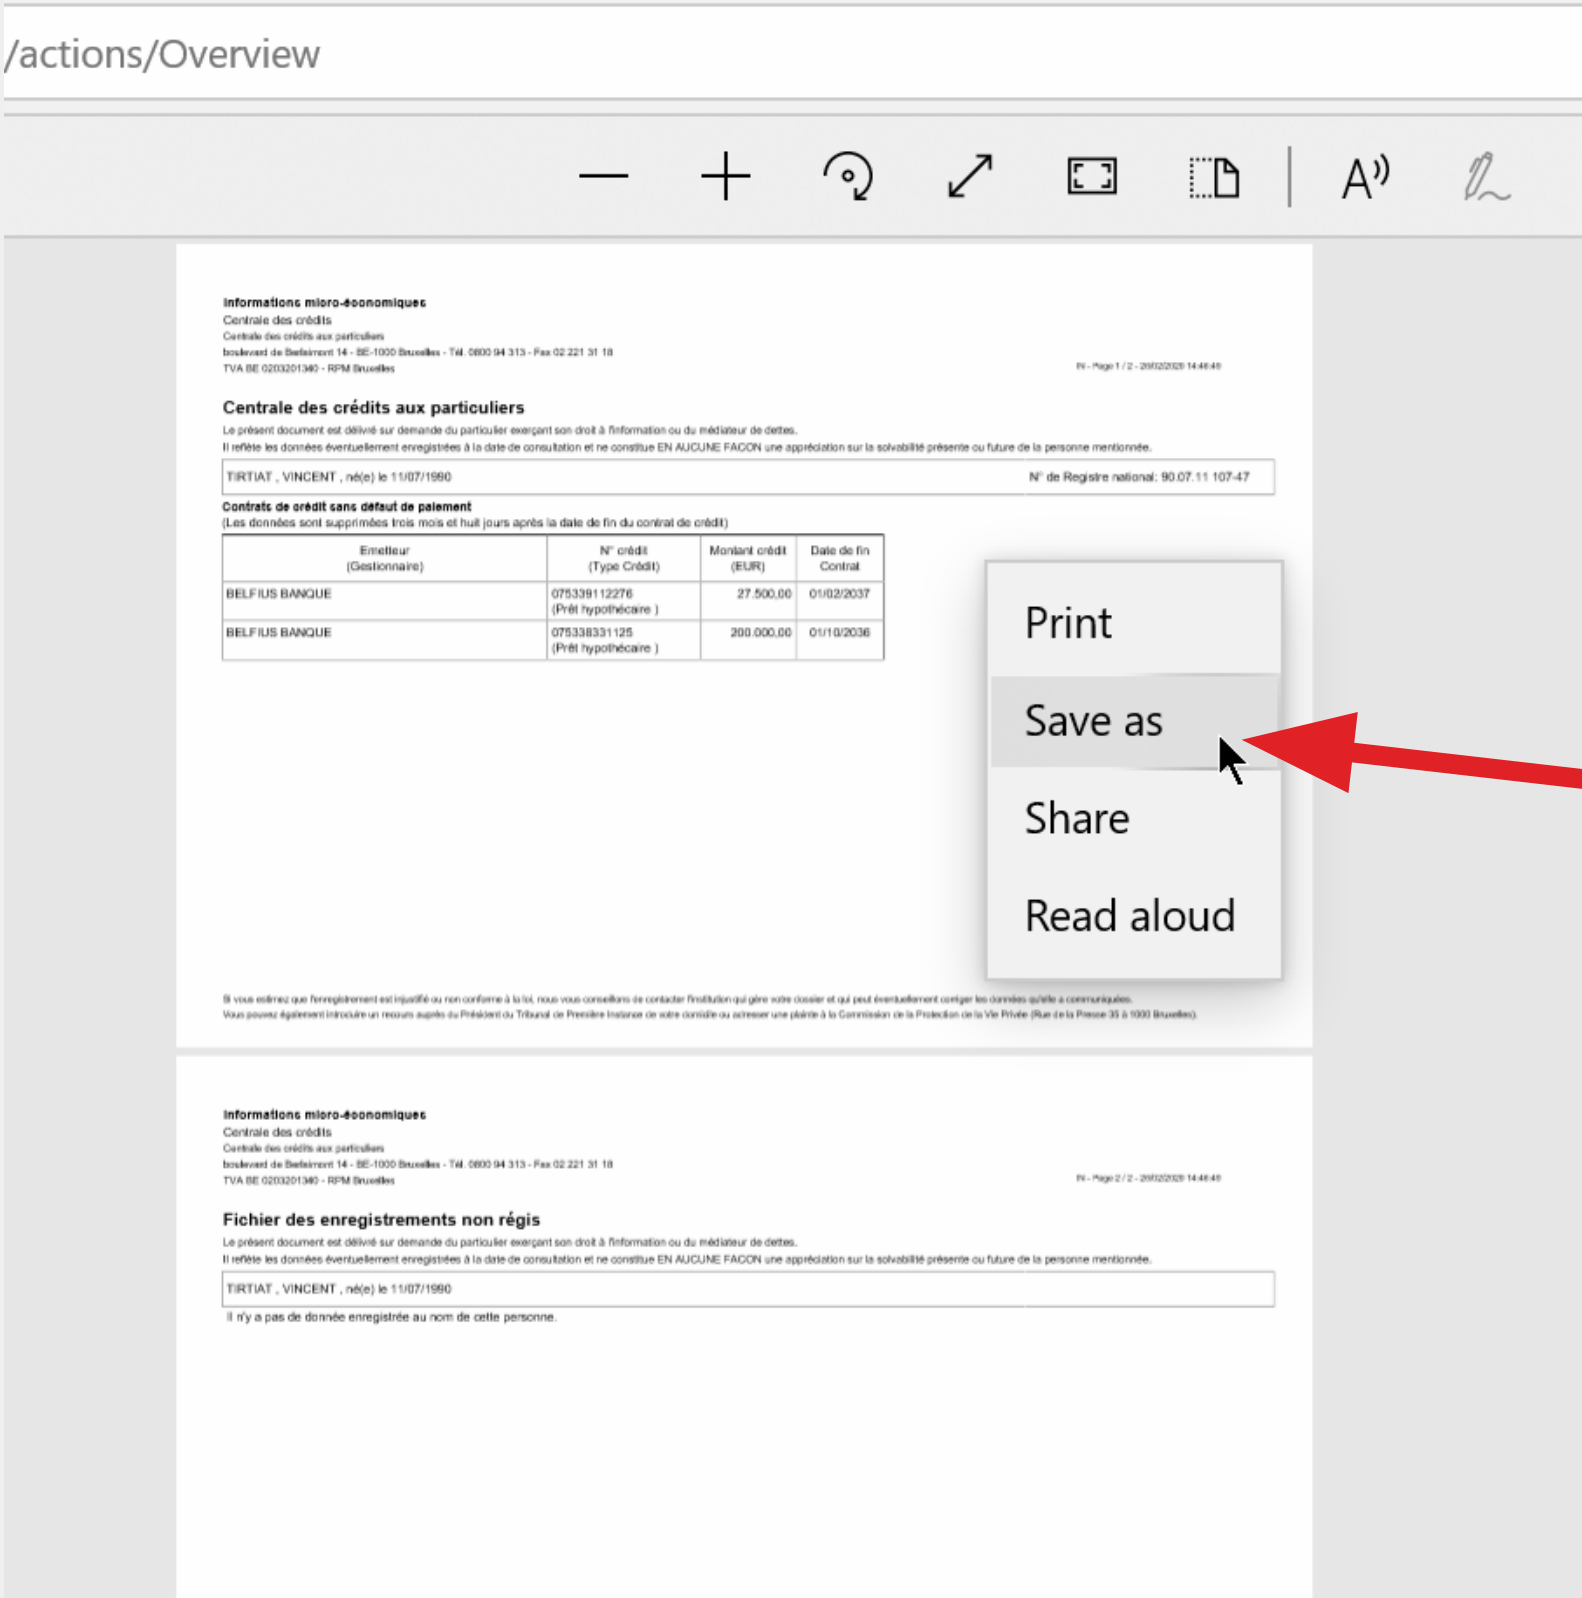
/actions/Overview

Informations micro-économiques
Centrale des crédits
Centrale des crédits aux particuliers
boulevard de Berlaimont 14 - BE-1000 Bruxelles - Tél. 0800 94 313 - Fax 02 221 31 18
TVA BE 0203201340 - RPM Bruxelles

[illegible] - Page 1 / 2 - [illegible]

Centrale des crédits aux particuliers
Le présent document est délivré sur demande du particulier exerçant son droit à l'information ou du médiateur de dettes.
Il reflète les données éventuellement enregistrées à la date de consultation et ne constitue EN AUCUNE FACON une appréciation sur la solvabilité présente ou future de la personne mentionnée.

TIRTIAT , VINCENT , né(e) le 11/07/1990 N° de Registre national: 90.07.11 107-47

Contrats de crédit sans défaut de paiement
(Les données sont supprimées trois mois et huit jours après la date de fin du contrat de crédit)

| Emetteur (Gestionnaire) | N° crédit (Type Crédit) | Montant crédit (EUR) | Date de fin Contrat |
|---|---|---|---|
| BELFIUS BANQUE | 075339112276 (Prêt hypothécaire ) | 27.500,00 | 01/02/2037 |
| BELFIUS BANQUE | 075338331125 (Prêt hypothécaire ) | 200.000,00 | 01/10/2036 |

Print
Save as
Share
Read aloud

Si vous estimez que l'enregistrement est injustifié ou non conforme à la loi, nous vous conseillons de contacter l'institution qui gère votre dossier et qui peut éventuellement corriger les données qu'elle a communiquées.
Vous pouvez également introduire un recours auprès du Président du Tribunal de Première Instance de votre domicile ou adresser une plainte à la Commission de la Protection de la Vie Privée (Rue de la Presse 35 à 1000 Bruxelles).

Informations micro-économiques
Centrale des crédits
Centrale des crédits aux particuliers
boulevard de Berlaimont 14 - BE-1000 Bruxelles - Tél. 0800 94 313 - Fax 02 221 31 18
TVA BE 0203201340 - RPM Bruxelles

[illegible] - Page 2 / 2 - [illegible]

Fichier des enregistrements non régis
Le présent document est délivré sur demande du particulier exerçant son droit à l'information ou du médiateur de dettes.
Il reflète les données éventuellement enregistrées à la date de consultation et ne constitue EN AUCUNE FACON une appréciation sur la solvabilité présente ou future de la personne mentionnée.

TIRTIAT , VINCENT , né(e) le 11/07/1990
Il n'y a pas de donnée enregistrée au nom de cette personne.